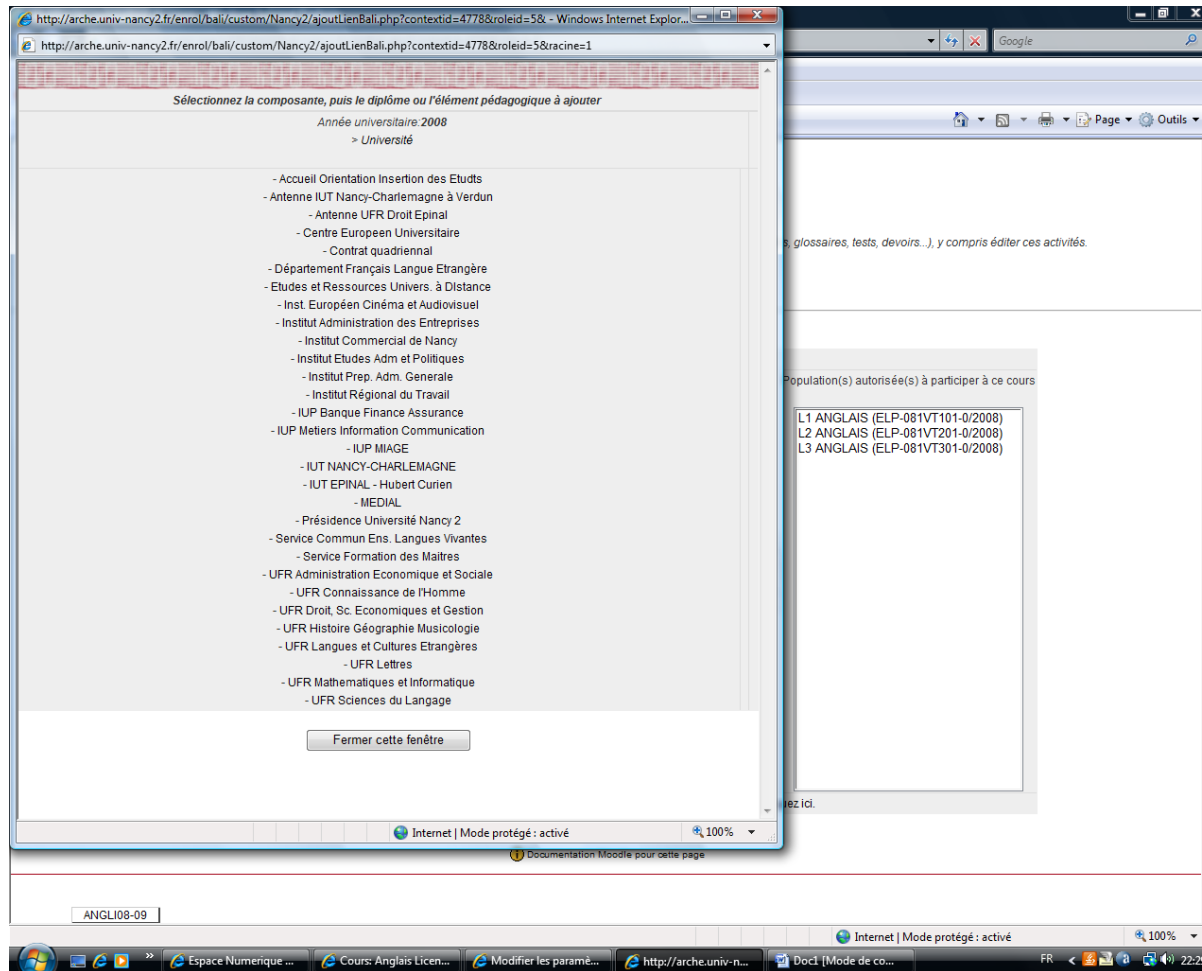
http://arche.univ-nancy2.fr/enrol/bali/custom/Nancy2/ajoutLienBali.php?contextid=4778&roleid=5& - Windows Internet Explor...

http://arche.univ-nancy2.fr/enrol/bali/custom/Nancy2/ajoutLienBali.php?contextid=4778&roleid=5&racine=1

Google

Page ▾ Outils ▾

Sélectionnez la composante, puis le diplôme ou l'élément pédagogique à ajouter

Année universitaire:2008
> Université

- Accueil Orientation Insertion des Etudts
- Antenne IUT Nancy-Charlemagne à Verdun
- Antenne UFR Droit Epinal
- Centre Europeen Universitaire
- Contrat quadriennal
- Département Français Langue Etrangère
- Etudes et Ressources Univers. à DIstance
- Inst. Européen Cinéma et Audiovisuel
- Institut Administration des Entreprises
- Institut Commercial de Nancy
- Institut Etudes Adm et Politiques
- Institut Prep. Adm. Generale
- Institut Régional du Travail
- IUP Banque Finance Assurance
- IUP Metiers Information Communication
- IUP MIAGE
- IUT NANCY-CHARLEMAGNE
- IUT EPINAL - Hubert Curien
- MEDIAL
- Présidence Université Nancy 2
- Service Commun Ens. Langues Vivantes
- Service Formation des Maitres
- UFR Administration Economique et Sociale
- UFR Connaissance de l'Homme
- UFR Droit, Sc. Economiques et Gestion
- UFR Histoire Géographie Musicologie
- UFR Langues et Cultures Etrangères
- UFR Lettres
- UFR Mathematiques et Informatique
- UFR Sciences du Langage

Fermer cette fenêtre

Internet | Mode protégé : activé 100%

s, glossaires, tests, devoirs...), y compris éditer ces activités.

Population(s) autorisée(s) à participer à ce cours

L1 ANGLAIS (ELP-081VT101-0/2008)
L2 ANGLAIS (ELP-081VT201-0/2008)
L3 ANGLAIS (ELP-081VT301-0/2008)

uez ici.

Documentation Moodle pour cette page

ANGLI08-09

Internet | Mode protégé : activé 100%

Espace Numerique ... Cours: Anglais Licen... Modifier les paramè... http://arche.univ-n... Doc1 [Mode de co... FR 22:2